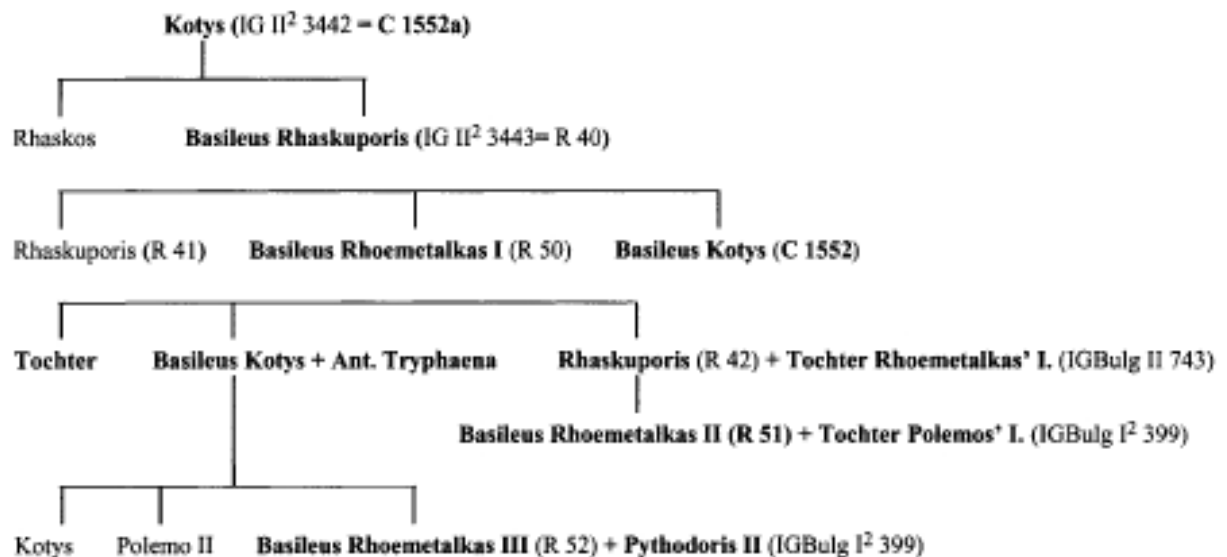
Kotys (IG II$^2$ 3442 = C 1552a)

Rhaskos

Basileus Rhaskuporis (IG II$^2$ 3443= R 40)

Rhaskuporis (R 41)

Basileus Rhoemetalkas I (R 50)

Basileus Kotys (C 1552)

Tochter

Basileus Kotys + Ant. Tryphaena

Rhaskuporis (R 42) + Tochter Rhoemetalkas' I. (IGBulg II 743)

Basileus Rhoemetalkas II (R 51) + Tochter Polemos' I. (IGBulg I$^2$ 399)

Kotys

Polemo II

Basileus Rhoemetalkas III (R 52) + Pythodoris II (IGBulg I$^2$ 399)